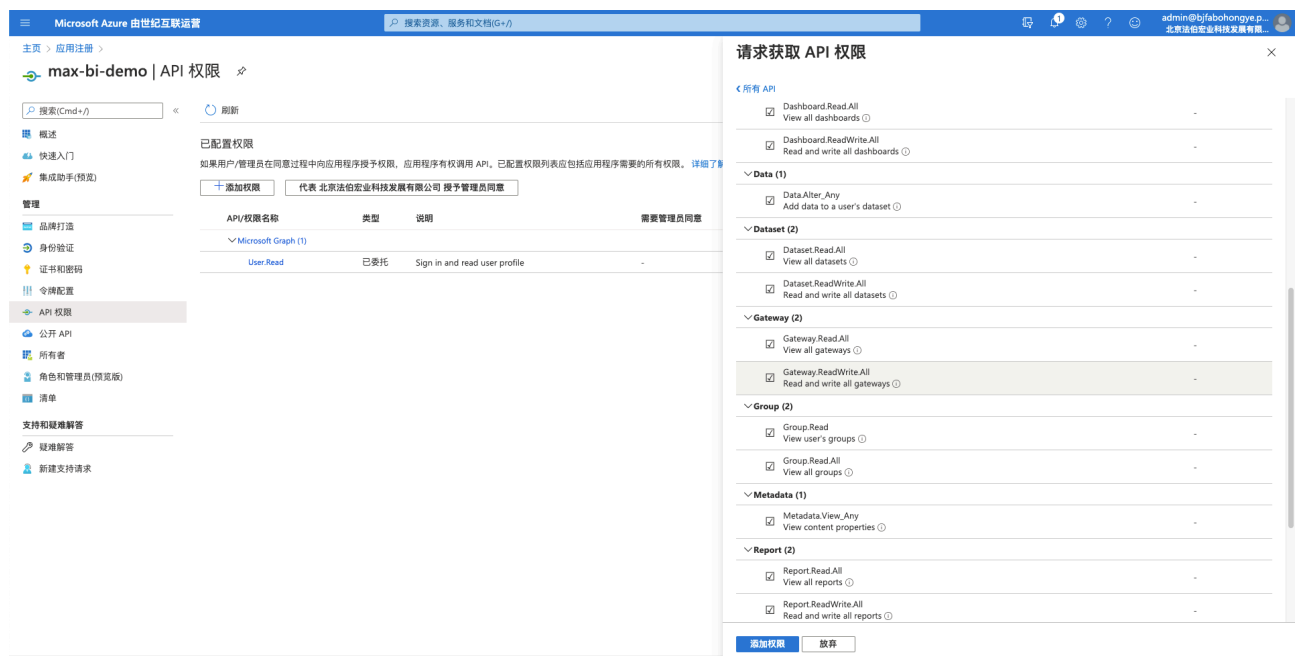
Microsoft Azure 由世纪互联运营

搜索资源、服务和文档(G+/)

admin@bjfabohongye.p...
北京法伯宏业科技发展有限...

主页 > 应用注册 >

max-bi-demo | API 权限

搜索(Cmd+/)

刷新

概述
快速入门
集成助手(预览)

管理
品牌打造
身份验证
证书和密码
令牌配置
API 权限
公开 API
所有者
角色和管理员(预览版)
清单

支持和疑难解答
疑难解答
新建支持请求

已配置权限

如果用户/管理员在同意过程中向应用程序授予权限，应用程序有权调用 API。已配置权限列表应包括应用程序需要的所有权限。详细了解

添加权限

代表 北京法伯宏业科技发展有限公司 授予管理员同意

| API/权限名称 | 类型 | 说明 | 需要管理员同意 |
|---|---|---|---|
| Microsoft Graph (1) | | | |
| User.Read | 已委托 | Sign in and read user profile | - |

请求获取 API 权限

所有 API

Dashboard.Read.All
View all dashboards -

Dashboard.ReadWrite.All
Read and write all dashboards -

Data (1)

Data.Alter_Any
Add data to a user's dataset -

Dataset (2)

Dataset.Read.All
View all datasets -

Dataset.ReadWrite.All
Read and write all datasets -

Gateway (2)

Gateway.Read.All
View all gateways -

Gateway.ReadWrite.All
Read and write all gateways -

Group (2)

Group.Read
View user's groups -

Group.Read.All
View all groups -

Metadata (1)

Metadata.View_Any
View content properties -

Report (2)

Report.Read.All
View all reports -

Report.ReadWrite.All
Read and write all reports -

添加权限 放弃